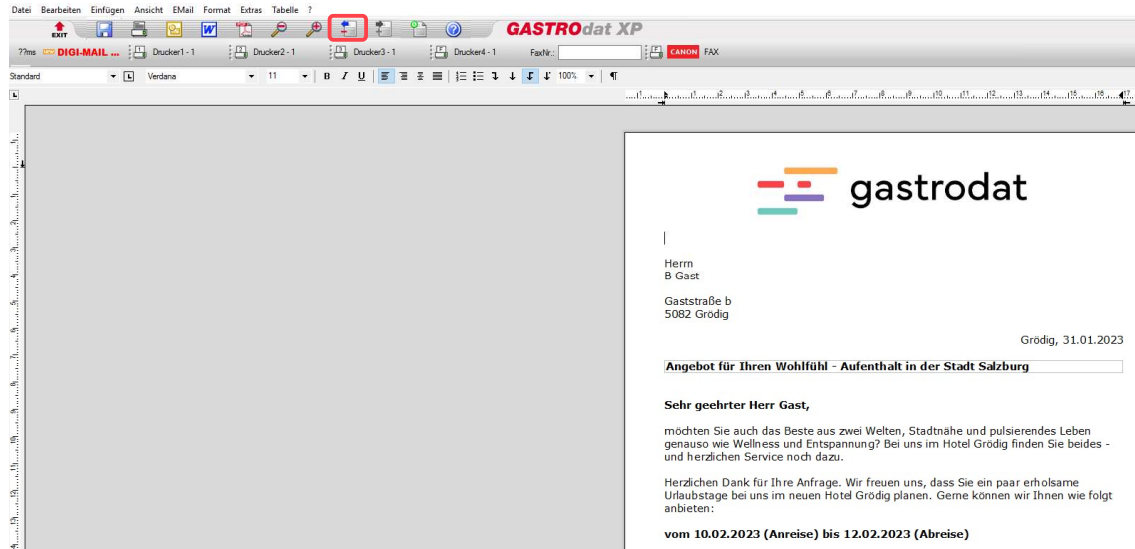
Datei Bearbeiten Einfügen Ansicht EMail Format Extras Tabelle ?

EXIT

GASTROdat XP

??ms DIGI-MAIL ... Drucker1 - 1 Drucker2 - 1 Drucker3 - 1 Drucker4 - 1 FaxNr.: CANON FAX

Standard Verdana 11 B I U 100% ¶

gastrodat

Herrn
B Gast

Gaststraße b
5082 Grödig

Grödig, 31.01.2023

Angebot für Ihren Wohlfühl - Aufenthalt in der Stadt Salzburg

Sehr geehrter Herr Gast,

möchten Sie auch das Beste aus zwei Welten, Stadtnähe und pulsierendes Leben genauso wie Wellness und Entspannung? Bei uns im Hotel Grödig finden Sie beides - und herzlichen Service noch dazu.

Herzlichen Dank für Ihre Anfrage. Wir freuen uns, dass Sie ein paar erholsame Urlaubstage bei uns im neuen Hotel Grödig planen. Gerne können wir Ihnen wie folgt anbieten:

vom 10.02.2023 (Anreise) bis 12.02.2023 (Abreise)